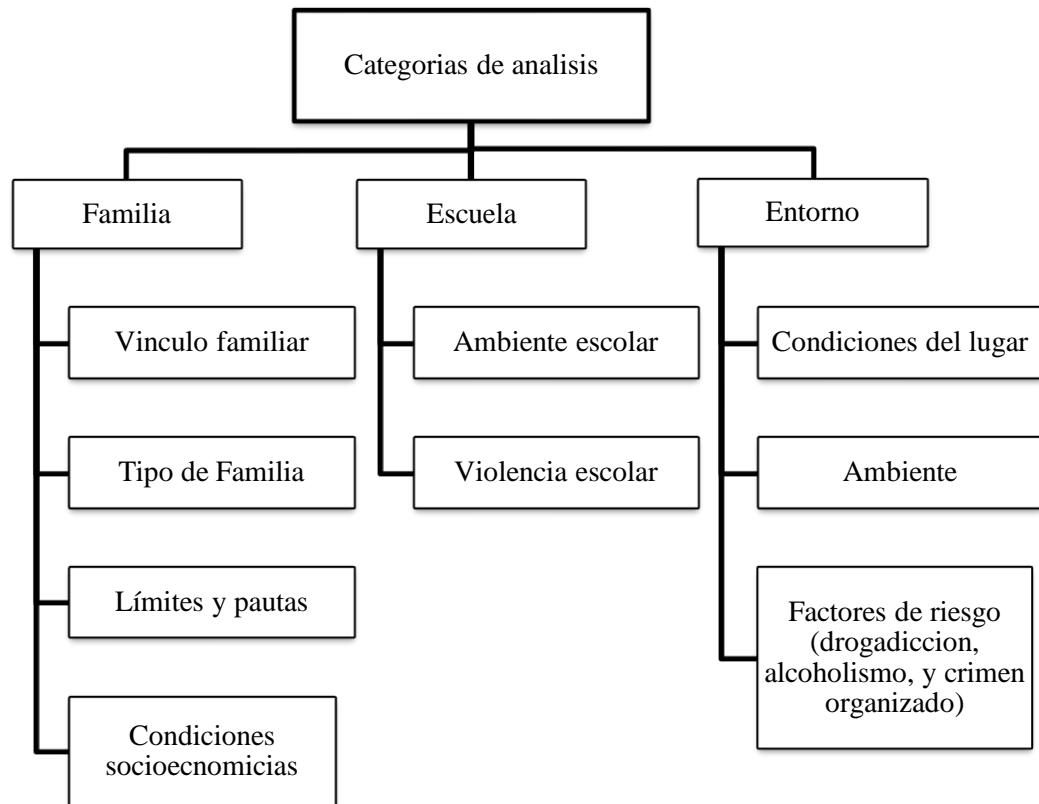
Categorias de analisis

Familia

Vinculo familiar

Tipo de Familia

Límites y pautas

Condiciones socioecnomicias

Escuela

Ambiente escolar

Violencia escolar

Entorno

Condiciones del lugar

Ambiente

Factores de riesgo (drogadiccion, alcoholismo, y crimen organizado)